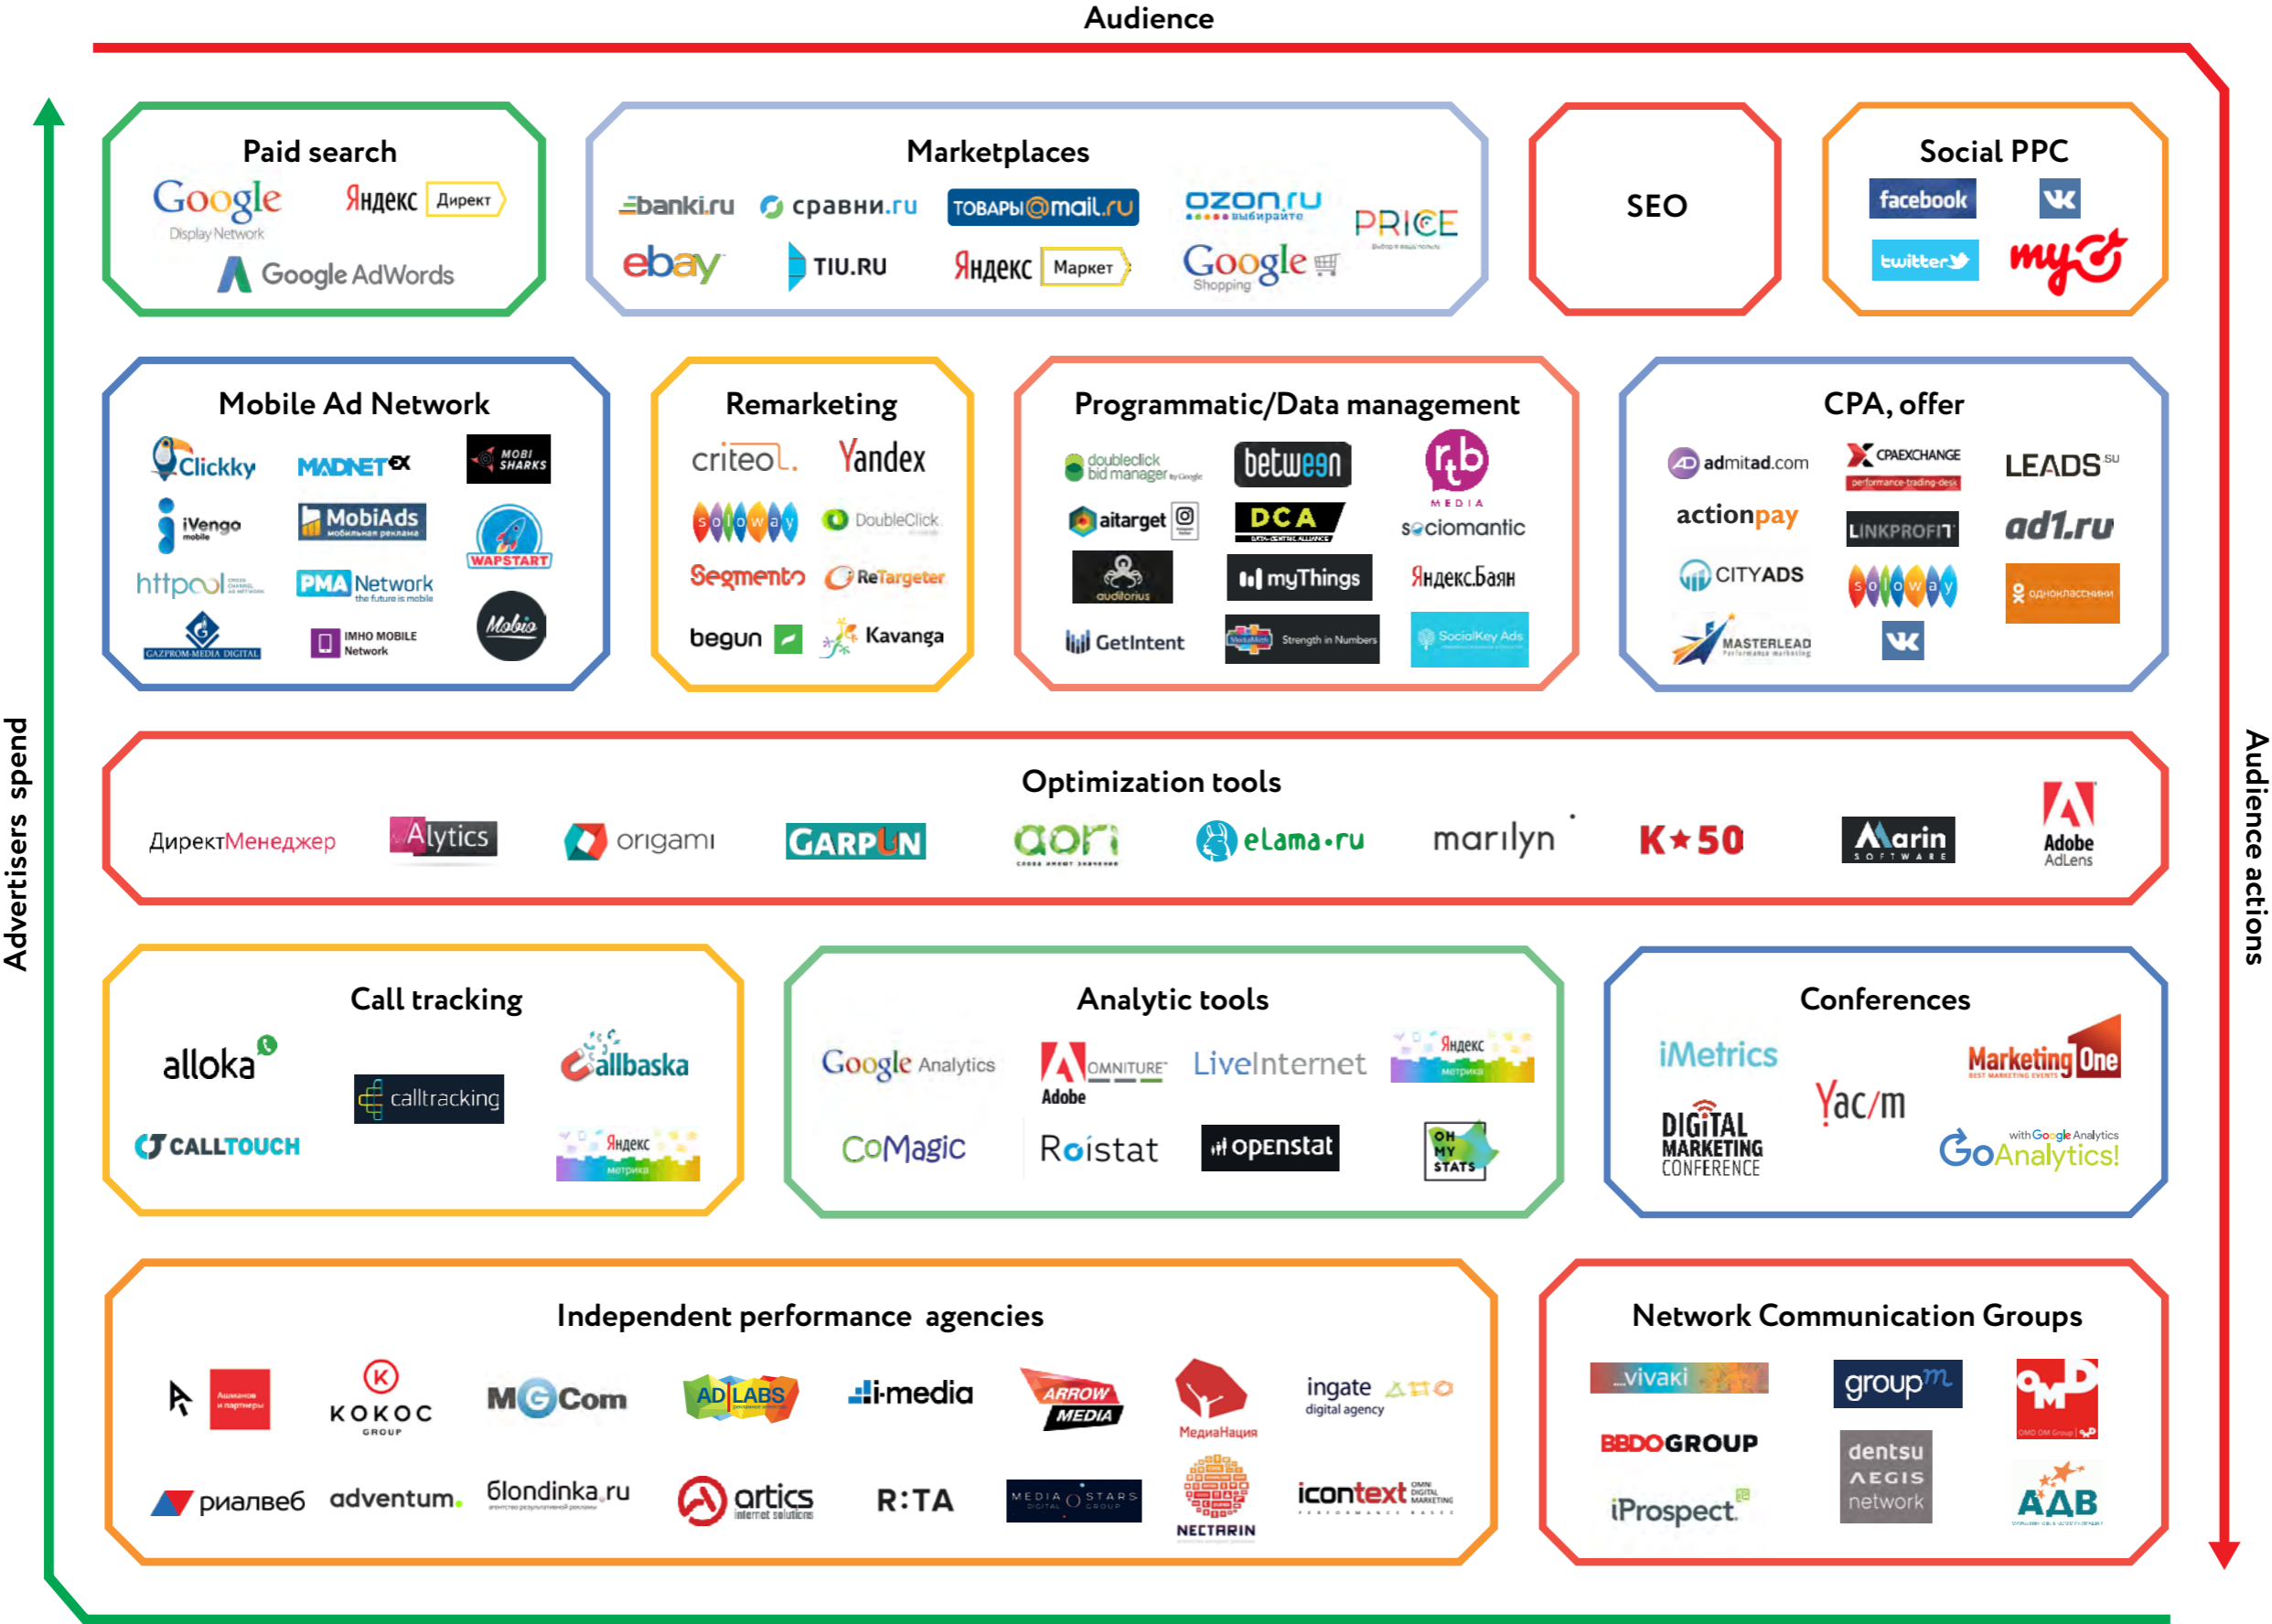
Audience

Advertisers spend

Audience actions

Paid search
Google Display Network
Яндекс Директ
Google AdWords

Marketplaces
banki.ru
сравни.ru
ТОВАРЫ@mail.ru
ozon.ru выбирайте
PRICE
ebay
TIU.RU
Яндекс Маркет
Google Shopping

SEO

Social PPC
facebook
twitter
my

Mobile Ad Network
Clickky
MADNET
MOBI SHARKS
iVengo mobile
MobiAds
WAPSTART
httpool
PMA Network the future is mobile
GAZPROM-MEDIA DIGITAL
IMHO MOBILE Network
Mobio

Remarketing
criteo.
Yandex
soloway
DoubleClick
Segmento
ReTargeter
begun
Kavanga

Programmatic/Data management
doubleclick bid manager by Google
between
rtb MEDIA
aitarget
DCA DATA-CENTRIC ALLIANCE
sociomantic
auditorius
myThings
Яндекс.Баян
GetIntent
Strength in Numbers
SocialKey Ads

CPA, offer
admitad.com
CPAEXCHANGE performance-trading-desk
LEADS.SU
actionpay
LINKPROFIT
ad1.ru
CITYADS
soloway
одноклассники
MASTERLEAD

Optimization tools
ДиректМенеджер
Alytics
origami
GARPUN
aori
elama.ru
marilyn
K50
Marin SOFTWARE
Adobe AdLens

Call tracking
alloka
calltracking
callbaska
CALLTOUCH
Яндекс метрика

Analytic tools
Google Analytics
Adobe OMNITURE
LiveInternet
Яндекс метрика
CoMagic
Roistat
openstat
OH MY STATS

Conferences
iMetrics
Marketing One
Yac/m
DIGITAL MARKETING CONFERENCE
with Google Analytics GoAnalytics!

Independent performance agencies
Ашманов и партнеры
KOKOC GROUP
MGCom
ADLABS
i-media
ARROW MEDIA
МедиаНация
ingate digital agency
риалвеб
adventum.
6londinka.ru
artics internet solutions
R:TA
MEDIA STARS
NECTARIN
icontext

Network Communication Groups
vivaki
groupm
OMD
BBDOGROUP
dentsu AEGIS network
iProspect
АДВ